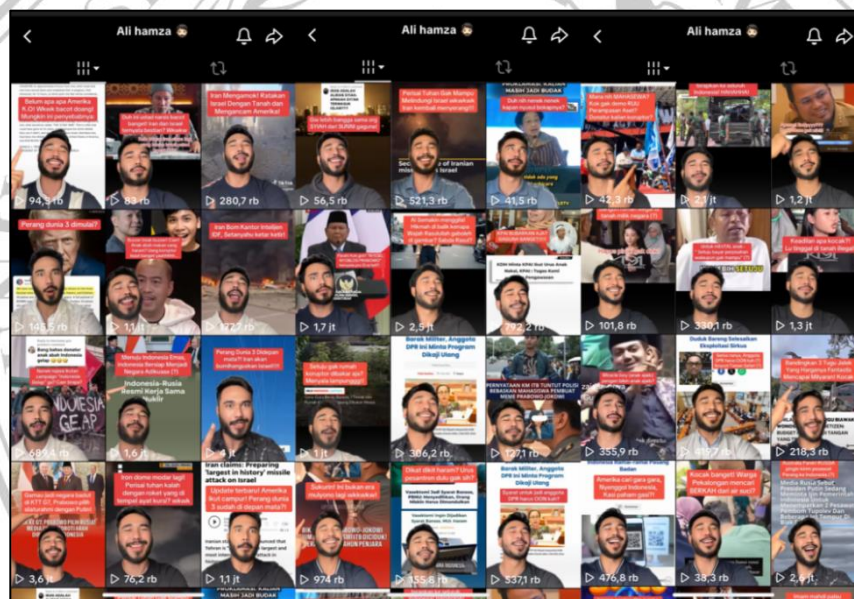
Ali hamza

Ali hamza

Ali hamza

Belum apa apa Amerika K.O! Wkwk bacot doang! Mungkin ini penyebabnya

Iran Mengamuk! Kutukan Israel Dengan Tanah dan Mengancam Amerika!

Patriot Tuhan Gak Mampu Melindungi Israel sekarang kan tembak menyerang!!

Mana nih MAHASISWA? Kok gak demo RUU Perampasan Aset? Dukung koruptor?

94,3 rb

83 rb

280,7 rb

56,5 rb

521,3 rb

41,5 rb

42,3 rb

2,1 jt

1,2 jt

Perang dunia 3 dimulai?

Iran Bom Kantor Intelijen IDF, Setanyahu kebur kah!?

Keadilan apa kocak?

143,5 rb

1,1 jt

172,2 rb

1,7 jt

2,5 jt

792,2 rb

101,8 rb

330,1 rb

1,3 jt

Menuju Indonesia Emas, Indonesia Bersiap Menjadi Negara Adikuasa?!

Indonesia-Rusia Resmi Kerja Sama Nuklir

Perang Dunia 3 Didepan mata?! Iran akan bombardir Israel!!!

Setuju gak rumah koruptor dikasih api? Menyala terpanggang!

Barak Militer, Anggota DPR Ini Minta Program Dikaji Ulang

PERNYATAAN KM ITB TUNTUT POLISI BEBASKAN MAHASISWA PEMBUAT MEME PRABOWO-JOKOWI

Duduk Bareng Selesaikan Eksploitasi Sirkus

69,4 rb

1,6 jt

4 jt

1 jt

306,2 rb

127,1 rb

355,9 rb

218,3 rb

Iran bom modar lagi! Pemuat tuhan kalah dengan roket yang di tempat ayat kuno? wkwk

Iran claims: Preparing 'largest in history' missile attack on Israel

Update terbaru! Amerika ikut campur! Perang dunia 3 sudah di depan mata?!

Dikali dikit haram? Umut presiden gak boleh dipenjarakan?!

Barak Militer, Anggota DPR Ini Minta Program Dikaji Ulang

Amerika cari gara gara, Nyenggol Indonesia, Kan pahani gua?!

Kocak banget! Warga Pekalongan mencari BERKAH dari air surut?

3,6 jt

76,2 rb

1,1 jt

974 rb

155,6 rb

537,1 rb

476,8 rb

38,3 rb

2,4 jt